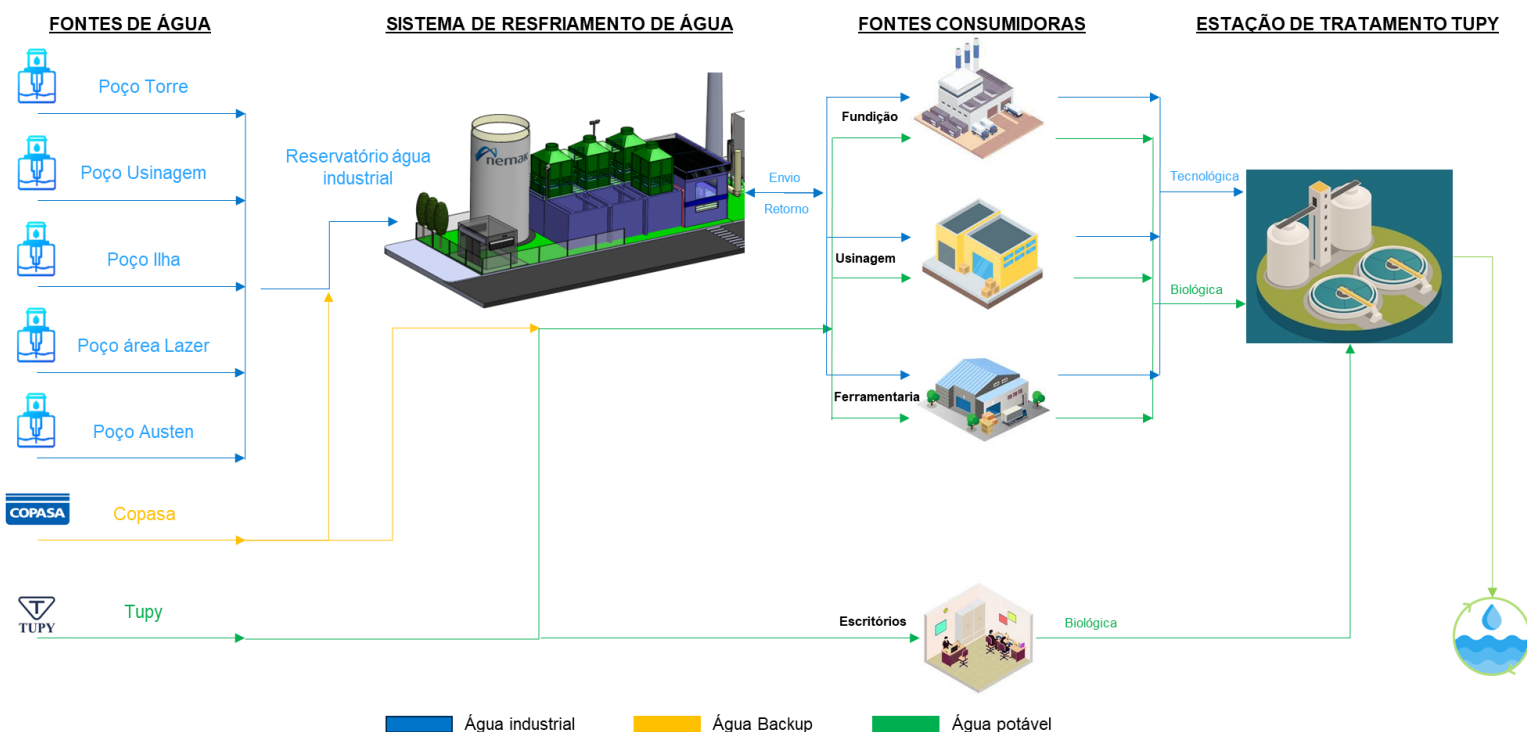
FONTES DE ÁGUA

SISTEMA DE RESFRIAMENTO DE ÁGUA

FONTES CONSUMIDORAS

ESTAÇÃO DE TRATAMENTO TUPY

Poço Torre

Poço Usinagem

Poço Ilha

Poço área Lazer

Poço Austen

COPASA

Copasa

TUPY

Tupy

Reservatório água industrial

nemak

Envio

Retorno

Fundição

Usinagem

Ferramentaria

Escritórios

Tecnológica

Biológica

Biológica

Água industrial

Água Backup

Água potável